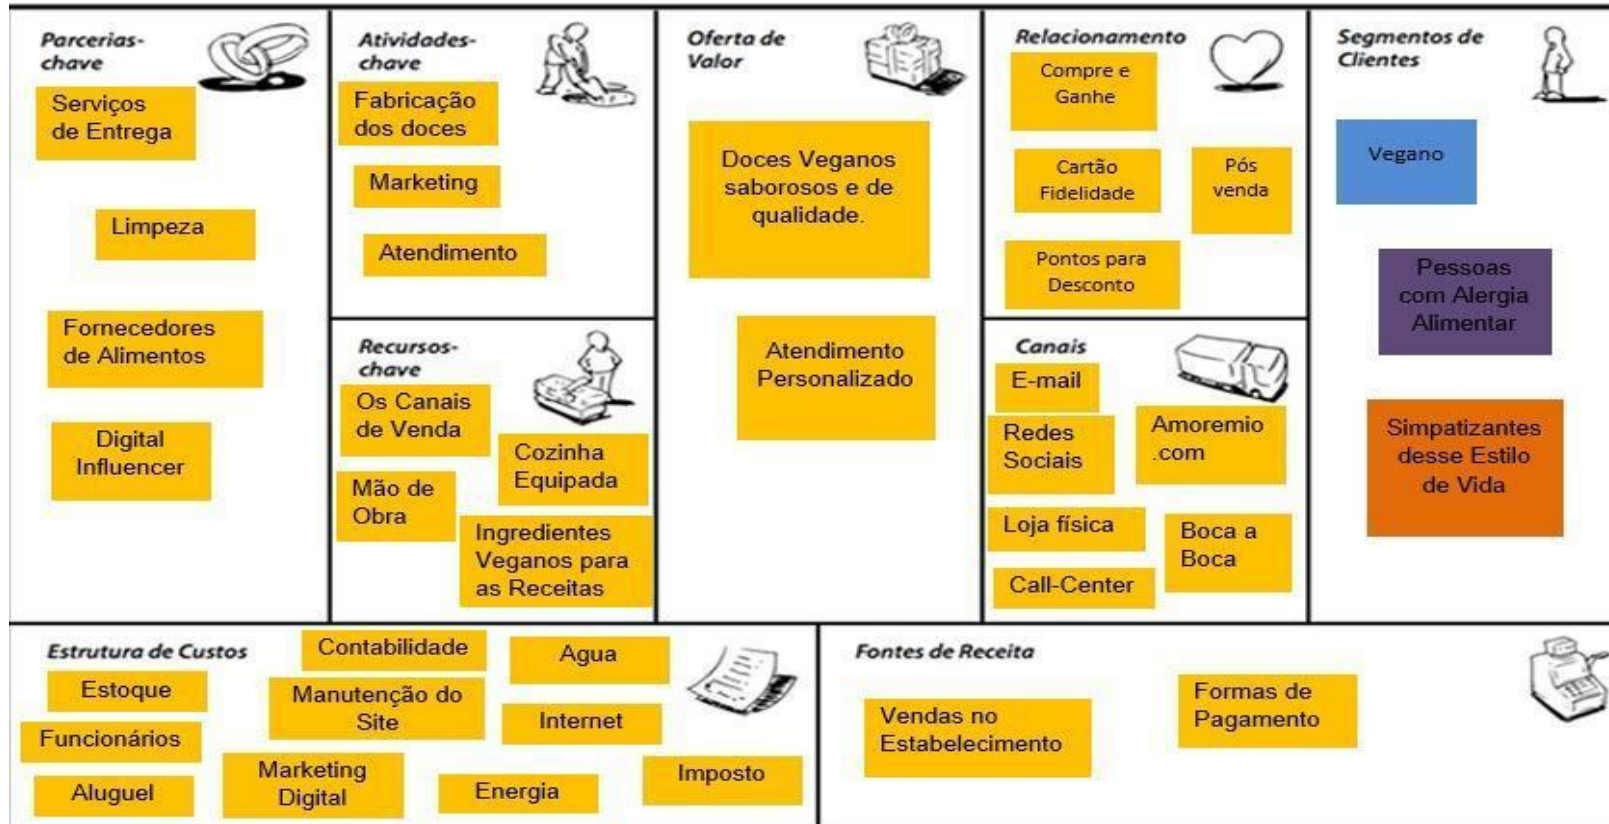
Parcerias-chave

Serviços de Entrega

Limpeza

Fornecedores de Alimentos

Digital Influencer

Atividades-chave

Fabricação dos doces

Marketing

Atendimento

Recursos-chave

Os Canais de Venda

Cozinha Equipada

Mão de Obra

Ingredientes Veganos para as Receitas

Oferta de Valor

Doces Veganos saborosos e de qualidade.

Atendimento Personalizado

Relacionamento

Compre e Ganhe

Cartão Fidelidade

Pós venda

Pontos para Desconto

Canais

E-mail

Redes Sociais

Amoremio .com

Loja física

Boca a Boca

Call-Center

Segmentos de Clientes

Vegano

Pessoas com Alergia Alimentar

Simpatizantes desse Estilo de Vida

Estrutura de Custos

Contabilidade

Agua

Estoque

Manutenção do Site

Internet

Funcionários

Marketing Digital

Imposto

Aluguel

Energia

Fontes de Receita

Vendas no Estabelecimento

Formas de Pagamento